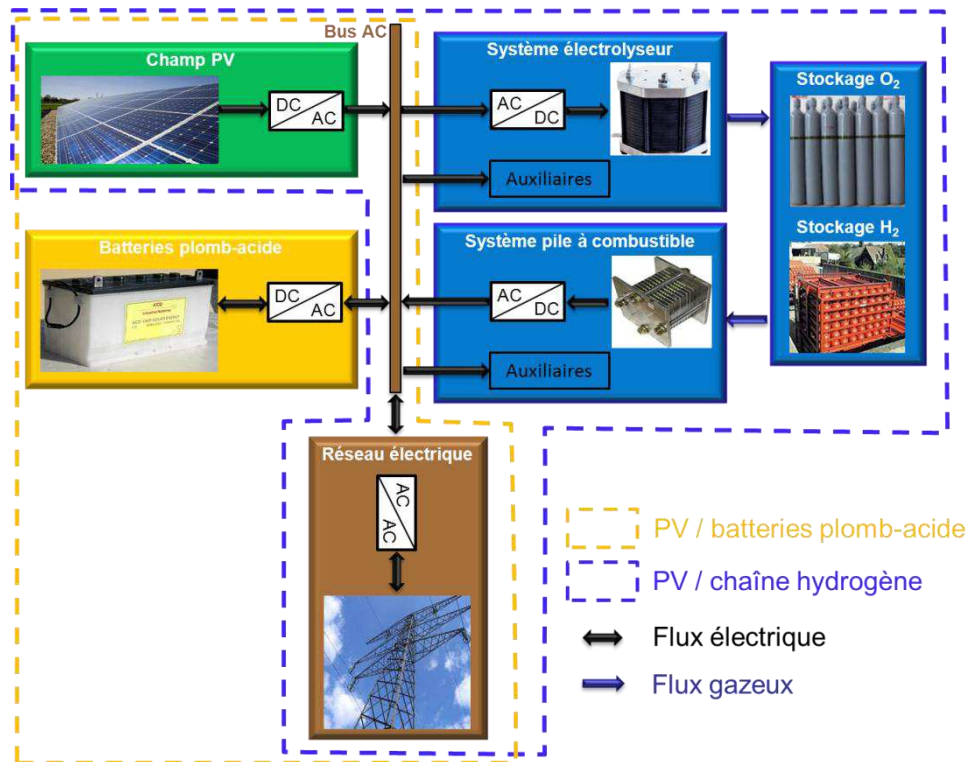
Bus AC

Champ PV

DC AC

Système électrolyseur

AC DC

Auxiliaires

Stockage $O_2$

Stockage $H_2$

Batteries plomb-acide

DC AC

Système pile à combustible

AC DC

Auxiliaires

Réseau électrique

AC AC

PV / batteries plomb-acide

PV / chaîne hydrogène

Flux électrique

Flux gazeux